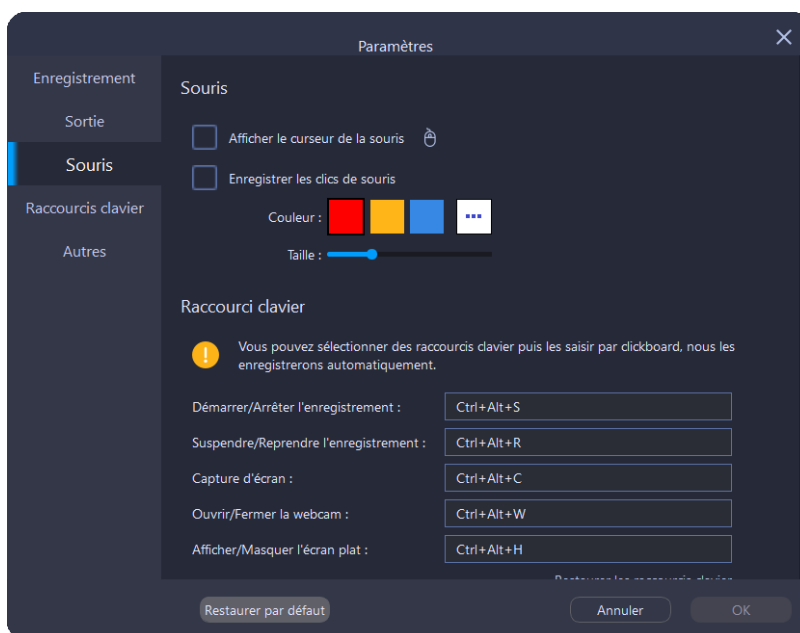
Paramètres

Enregistrement
Sortie
Souris
Raccourcis clavier
Autres

Souris

Afficher le curseur de la souris

Enregistrer les clics de souris

Couleur :

Taille :

Raccourci clavier

Vous pouvez sélectionner des raccourcis clavier puis les saisir par clickboard, nous les enregistrerons automatiquement.

Démarrer/Arrêter l'enregistrement : Ctrl+Alt+S
Suspendre/Reprendre l'enregistrement : Ctrl+Alt+R
Capture d'écran : Ctrl+Alt+C
Ouvrir/Fermer la webcam : Ctrl+Alt+W
Afficher/Masquer l'écran plat : Ctrl+Alt+H

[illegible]

Restaurer par défaut
Annuler
OK